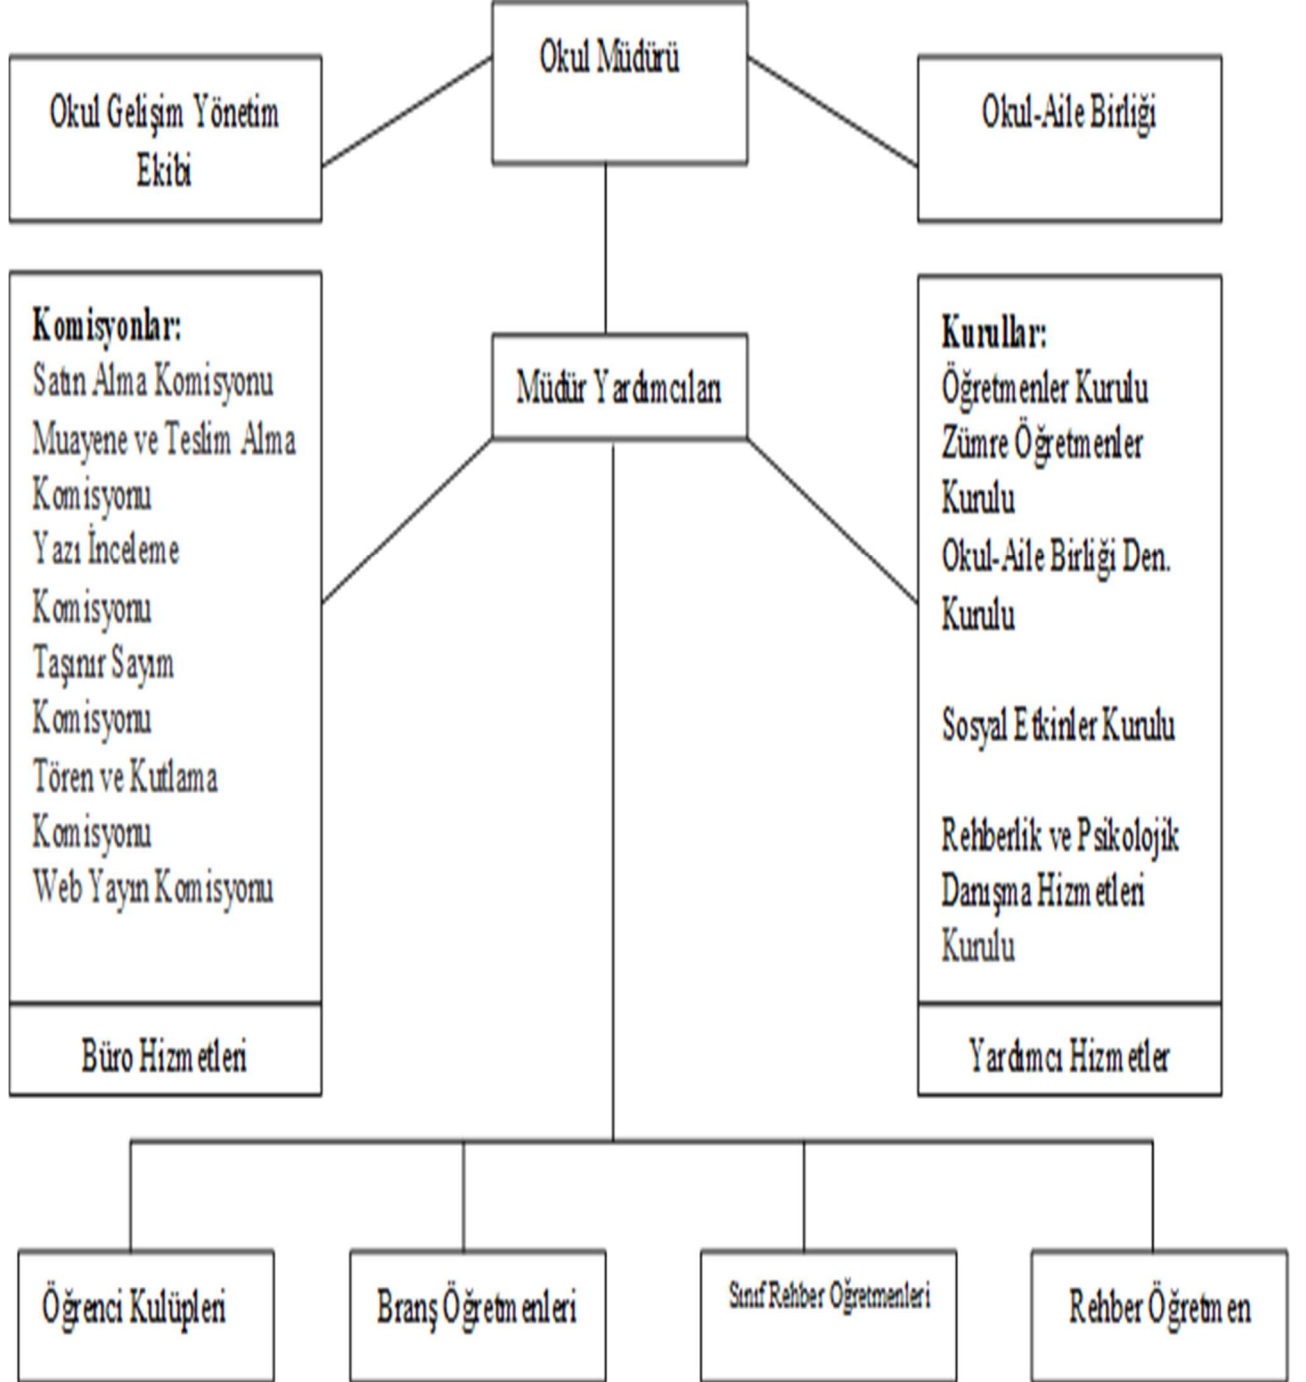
Okul Müdürü

Okul Gelişim Yönetim Ekibi

Okul-Aile Birliği

Komisyonlar:
Satın Alma Komisyonu
Muayene ve Teslim Alma Komisyonu
Yazı İnceleme Komisyonu
Taşınır Sayım Komisyonu
Tören ve Kutlama Komisyonu
Web Yayın Komisyonu

Müdür Yardımcıları

Kurullar:
Öğretmenler Kurulu
Zümre Öğretmenler Kurulu
Okul-Aile Birliği Den. Kurulu

Sosyal Etkinler Kurulu

Rehberlik ve Psikolojik Danışma Hizmetleri Kurulu

Büro Hizmetleri

Yardımcı Hizmetler

Öğrenci Kulüpleri

Branş Öğretmenleri

Sınıf Rehber Öğretmenleri

Rehber Öğretmen